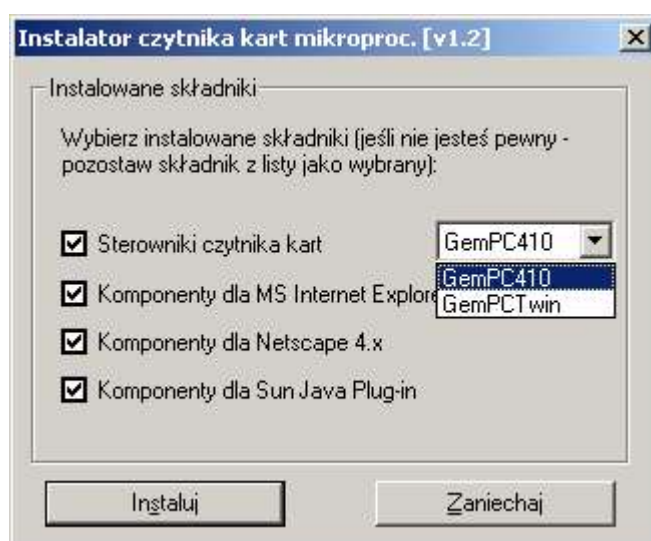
Instalator czytnika kart mikroproc. [v1.2]

Instalowane składniki

Wybierz instalowane składniki (jeśli nie jesteś pewny - pozostaw składnik z listy jako wybrany):

Sterowniki czytnika kart

GemPC410

GemPC410

GemPCTwin

Komponenty dla MS Internet Explore

Komponenty dla Netscape 4.x

Komponenty dla Sun Java Plug-in

Instaluj

Zaniechaj